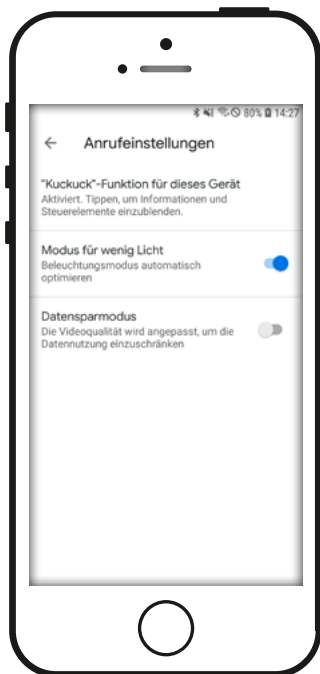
80% 14:27

Anrufeinstellungen

"Kuckuck"-Funktion für dieses Gerät
Aktiviert. Tippen, um Informationen und Steuerelemente einzublenden.

Modus für wenig Licht
Beleuchtungsmodus automatisch optimieren

Datensparmodus
Die Videoqualität wird angepasst, um die Datennutzung einzuschränken